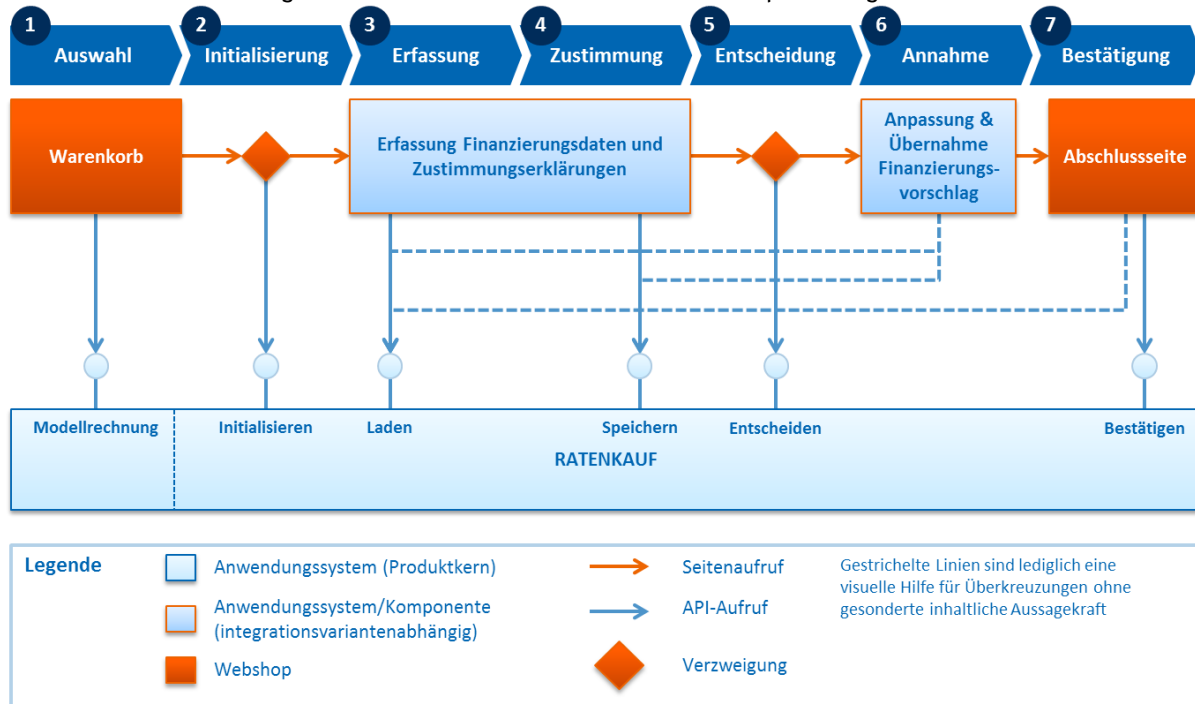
1 Auswahl
2 Initialisierung
3 Erfassung
4 Zustimmung
5 Entscheidung
6 Annahme
7 Bestätigung

Warenkorb

Erfassung Finanzierungsdaten und Zustimmungserklärungen

Anpassung & Übernahme Finanzierungsvorschlag

Abschlussseite

Modellrechnung
Initialisieren
Laden
Speichern
Entscheiden
Bestätigen

RATENKAUF

Legende
Anwendungssystem (Produktkern)
Anwendungssystem/Komponente (integrationsvariantenabhängig)
Webshop
Seitenaufruf
API-Aufruf
Verzweigung
Gestrichelte Linien sind lediglich eine visuelle Hilfe für Überkreuzungen ohne gesonderte inhaltliche Aussagekraft